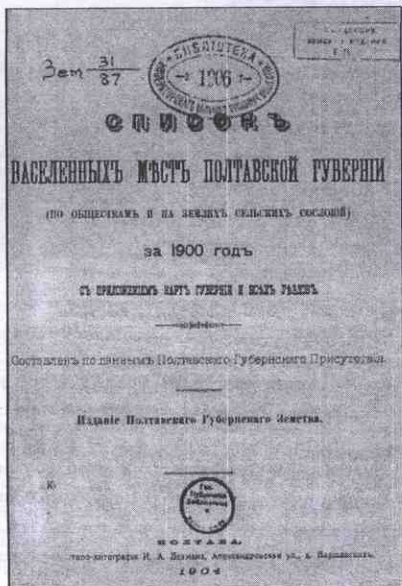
Зем $\frac{31}{87}$

БИБЛИОТЕКА
1206

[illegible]

СПИСОКЪ

НАСЕЛЕННЫХЪ МѢСТЪ ПОЛТАВСКОЙ ГУБЕРНІИ

(по обществамъ и на земляхъ сельскихъ сословій)

за 1900 годъ

съ приложеніемъ картъ губерніи и всѣхъ уѣздовъ.

Составленъ по даннымъ Полтавскаго Губернскаго Присутствія.

Изданіе Полтавскаго Губернскаго Земства.

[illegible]

ПОЛТАВА.

Типо-литографія И. А. Дохмана, Александровская ул., д. Варшавскаго.

1904